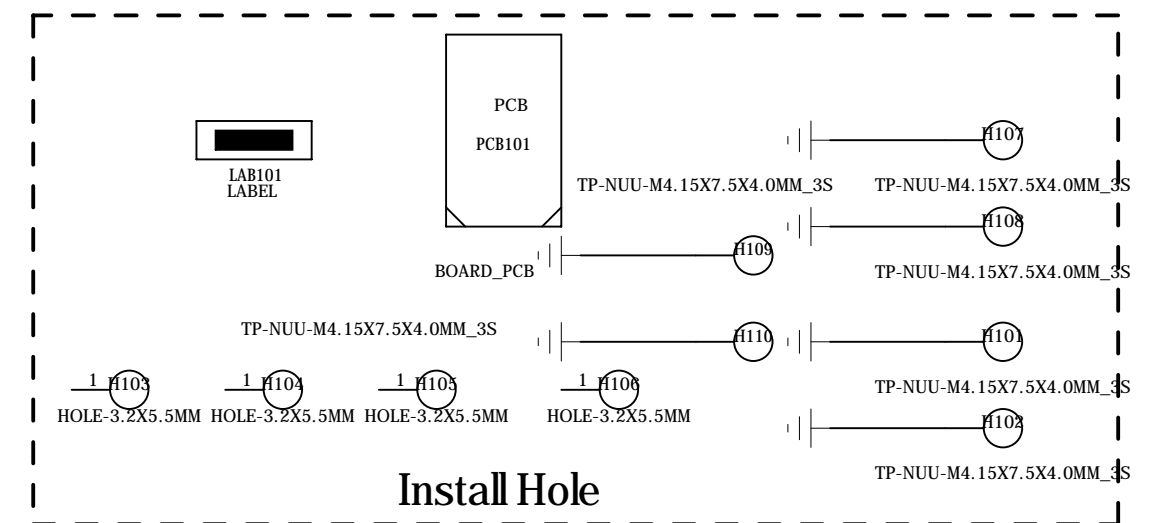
PCB

PCB101

LAB101
LABEL

H107

TP-NUU-M4.15X7.5X4.0MM_3S

TP-NUU-M4.15X7.5X4.0MM_3S

H108

H109

BOARD_PCB

TP-NUU-M4.15X7.5X4.0MM_3S

TP-NUU-M4.15X7.5X4.0MM_3S

H110

H101

1 H103
HOLE-3.2X5.5MM

1 H104
HOLE-3.2X5.5MM

1 H105
HOLE-3.2X5.5MM

1 H106
HOLE-3.2X5.5MM

TP-NUU-M4.15X7.5X4.0MM_3S

H102

TP-NUU-M4.15X7.5X4.0MM_3S

Install Hole